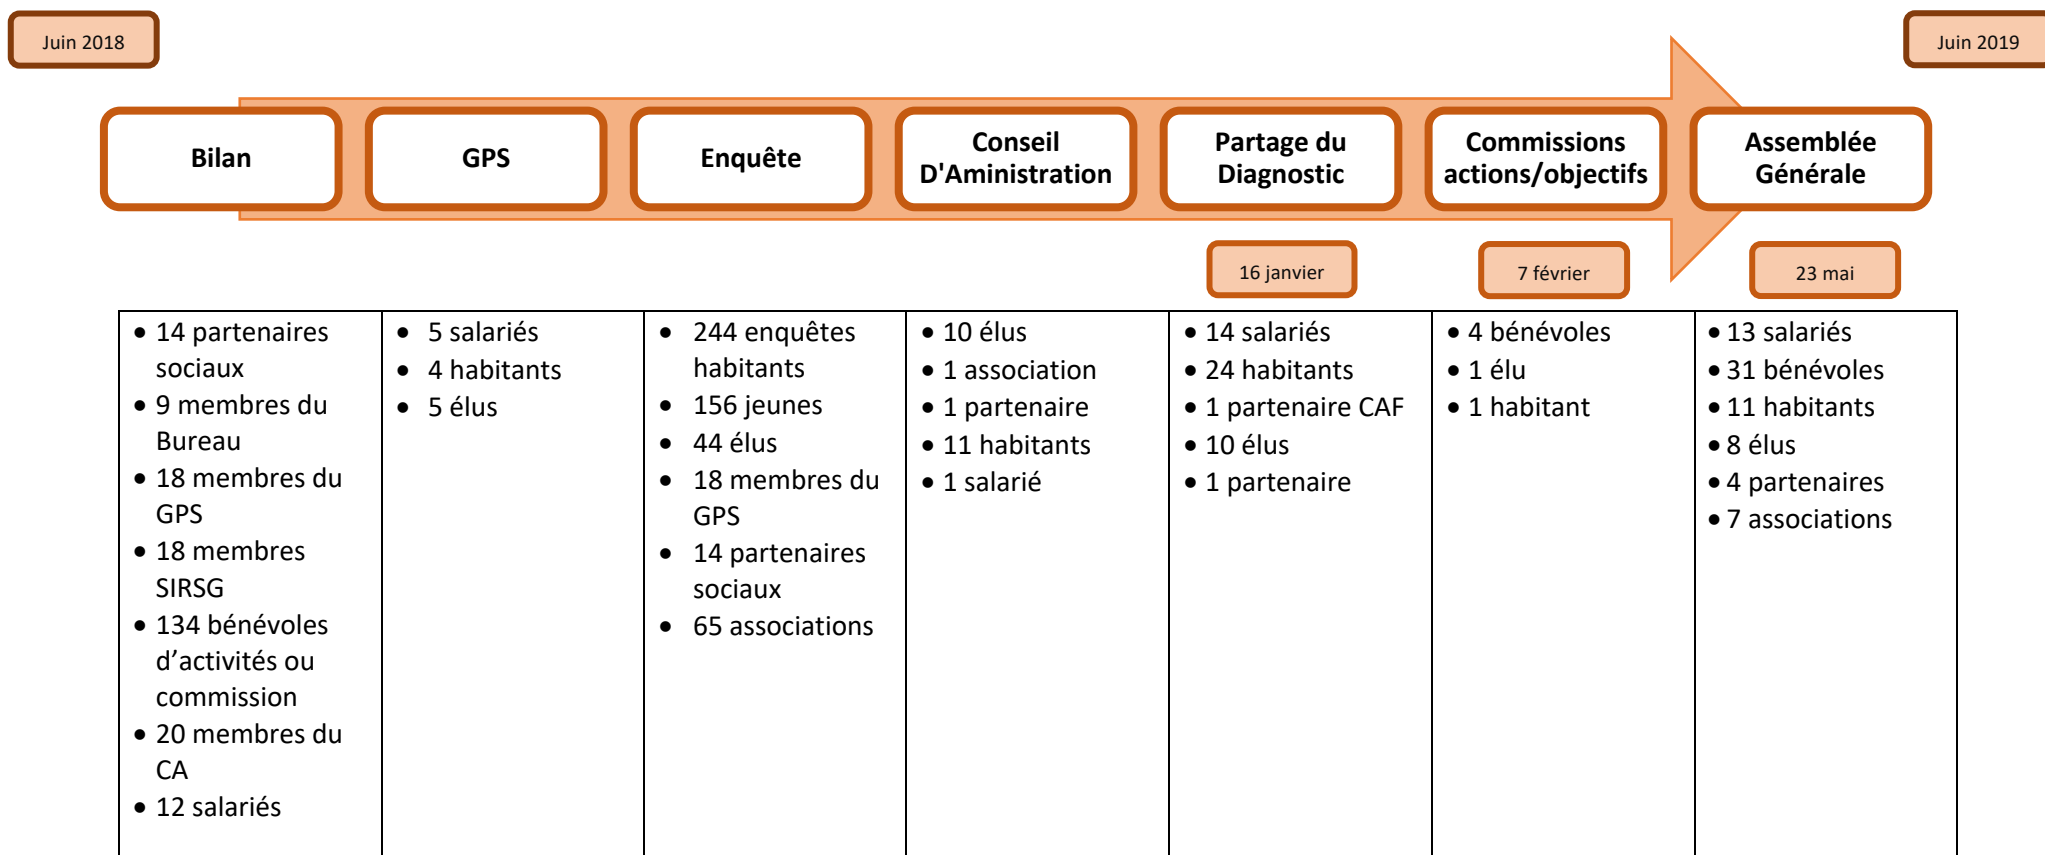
Juin 2018

Juin 2019

Bilan

GPS

Enquête

Conseil D'Aministration

Partage du Diagnostic

Commissions actions/objectifs

Assemblée Générale

16 janvier

7 février

23 mai

| | | | | | | |
|---|---|---|---|---|---|---|
| • 14 partenaires sociaux<br>• 9 membres du Bureau<br>• 18 membres du GPS<br>• 18 membres SIRSG<br>• 134 bénévoles d'activités ou commission<br>• 20 membres du CA<br>• 12 salariés | • 5 salariés<br>• 4 habitants<br>• 5 élus | • 244 enquêtes habitants<br>• 156 jeunes<br>• 44 élus<br>• 18 membres du GPS<br>• 14 partenaires sociaux<br>• 65 associations | • 10 élus<br>• 1 association<br>• 1 partenaire<br>• 11 habitants<br>• 1 salarié | • 14 salariés<br>• 24 habitants<br>• 1 partenaire CAF<br>• 10 élus<br>• 1 partenaire | • 4 bénévoles<br>• 1 élu<br>• 1 habitant | • 13 salariés<br>• 31 bénévoles<br>• 11 habitants<br>• 8 élus<br>• 4 partenaires<br>• 7 associations |